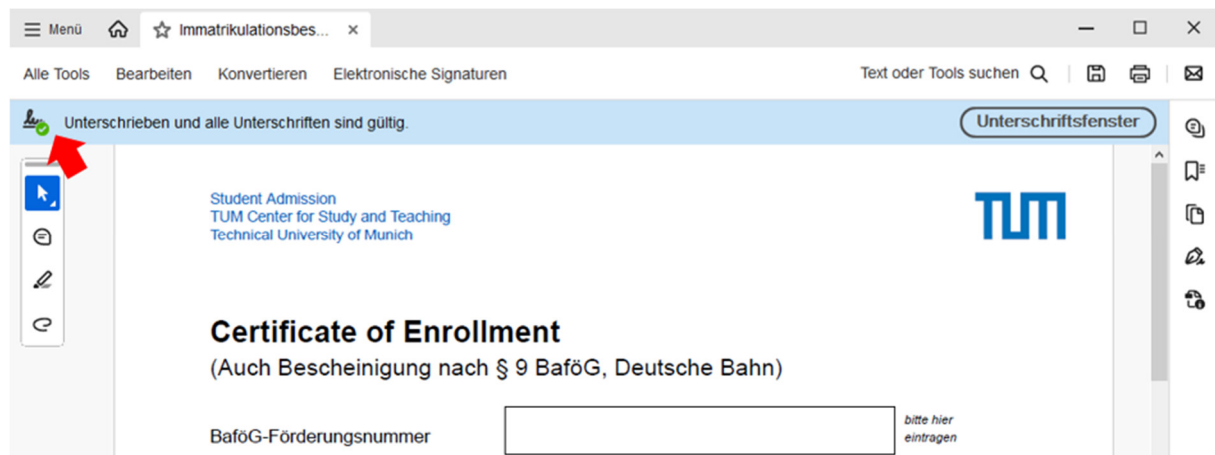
Menü Immatrikulationsbes... ×

Alle Tools Bearbeiten Konvertieren Elektronische Signaturen

Text oder Tools suchen

Unterschrieben und alle Unterschriften sind gültig.

Unterschriftsfenster

Student Admission
TUM Center for Study and Teaching
Technical University of Munich

TUM

Certificate of Enrollment
(Auch Bescheinigung nach § 9 BaföG, Deutsche Bahn)

BaföG-Förderungsnummer

bitte hier eintragen